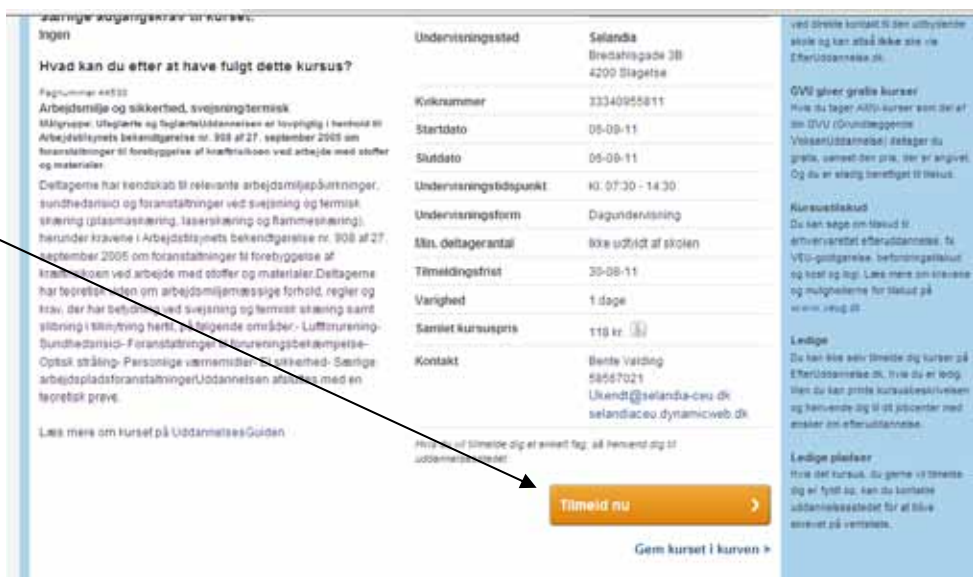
Særlige adgangskrav til kurset:
Ingen

Hvad kan du efter at have fulgt dette kursus?

Fagnummer 44533
Arbejdsmiljø og sikkerhed, svejsning/termisk
Målgruppe: Ufaglærte og faglærteUddannelsen er lovpligtig i henhold til Arbejdstilsynets bekendtgørelse nr. 908 af 27. september 2005 om foranstaltninger til forebyggelse af kræftrisikoen ved arbejde med stoffer og materialer.

Deltagerne har kendskab til relevante arbejdsmiljøpåvirkninger, sundhedsrisici og foranstaltninger ved svejsning og termisk skæring (plasmaskæring, laserskæring og flammeskæring), herunder kravene i Arbejdstilsynets bekendtgørelse nr. 908 af 27. september 2005 om foranstaltninger til forebyggelse af kræftrisikoen ved arbejde med stoffer og materialer.Deltagerne har teoretisk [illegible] om arbejdsmiljømæssige forhold, regler og krav, der har betydning ved svejsning og termisk skæring samt slibning i tilknytning hertil, på følgende områder:- Luftforurening- Sundhedsrisici- Foranstaltninger til forureningsbekæmpelse- Optisk stråling- Personlige værnemidler- El sikkerhed- Særlige arbejdspladsforanstaltningerUddannelsen afsluttes med en teoretisk prøve.

Læs mere om kurset på UddannelsesGuiden

| Undervisningssted | Selandia<br>Bredahlsgade 3B<br>4200 Slagelse |
|---|---|
| Kviknummer | 33340955811 |
| Startdato | 05-09-11 |
| Slutdato | 05-09-11 |
| Undervisningstidspunkt | Kl. 07:30 - 14:30 |
| Undervisningsform | Dagundervisning |
| Min. deltagerantal | Ikke udbudt af skolen |
| Tilmeldingsfrist | 30-08-11 |
| Varighed | 1 dage |
| Samlet kursuspris | 118 kr. |
| Kontakt | Bente Valdling<br>58567021<br>Ukendt@selandia-ceu.dk<br>selandiaceu.dynamicweb.dk |

Hvis du vil tilmelde dig et enkelt fag, så henvend dig til uddannelsesstedet.

Tilmeld nu

Gem kurset i kurven »

ved direkte kontakt til den udbydende skole og kan altså ikke ske via EfterUddannelse.dk.

GVU giver gratis kurser
Hvis du tager AMU-kurser som del af din GVU (Grundlæggende VoksenUddannelse) deltager du gratis, uanset den pris, der er angivet. Og du er stadig berettiget til tilskud.

Kursustilskud
Du kan søge om tilskud til erhvervsrettet efteruddannelse, fx VEU-godtgørelse, befordringstilskud og kost og logi. Læs mere om kravene og mulighederne for tilskud på www.veug.dk

Ledige
Du kan ikke selv tilmelde dig kurser på EfterUddannelse.dk, hvis du er ledig. Men du kan printe kursusbeskrivelsen og henvende dig til dit jobcenter med ønsker om efteruddannelse.

Ledige pladser
Hvis det kursus, du gerne vil tilmelde dig er fyldt op, kan du kontakte uddannelsesstedet for at blive skrevet på venteliste.